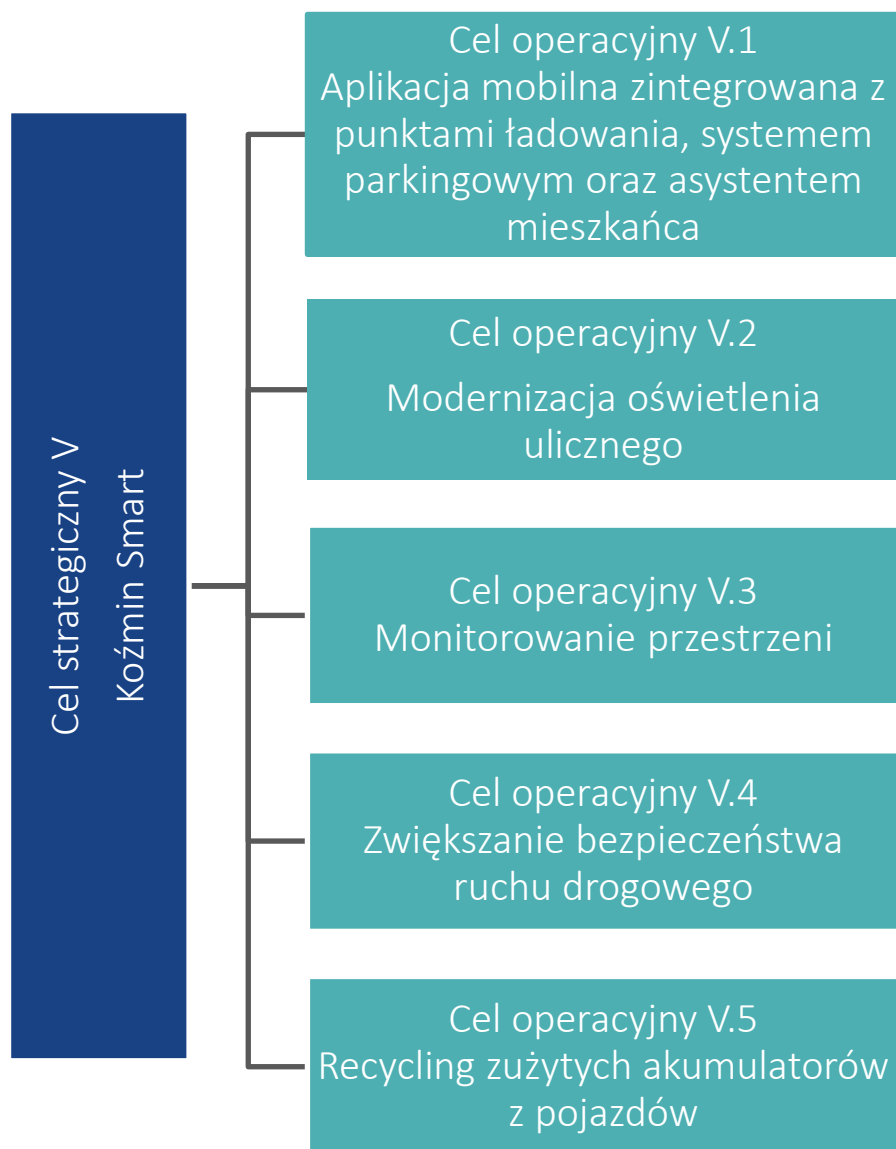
Cel strategiczny V
Koźmin Smart

Cel operacyjny V.1
Aplikacja mobilna zintegrowana z punktami ładowania, systemem parkingowym oraz asystentem mieszkańca

Cel operacyjny V.2
Modernizacja oświetlenia ulicznego

Cel operacyjny V.3
Monitorowanie przestrzeni

Cel operacyjny V.4
Zwiększanie bezpieczeństwa ruchu drogowego

Cel operacyjny V.5
Recycling zużytych akumulatorów z pojazdów